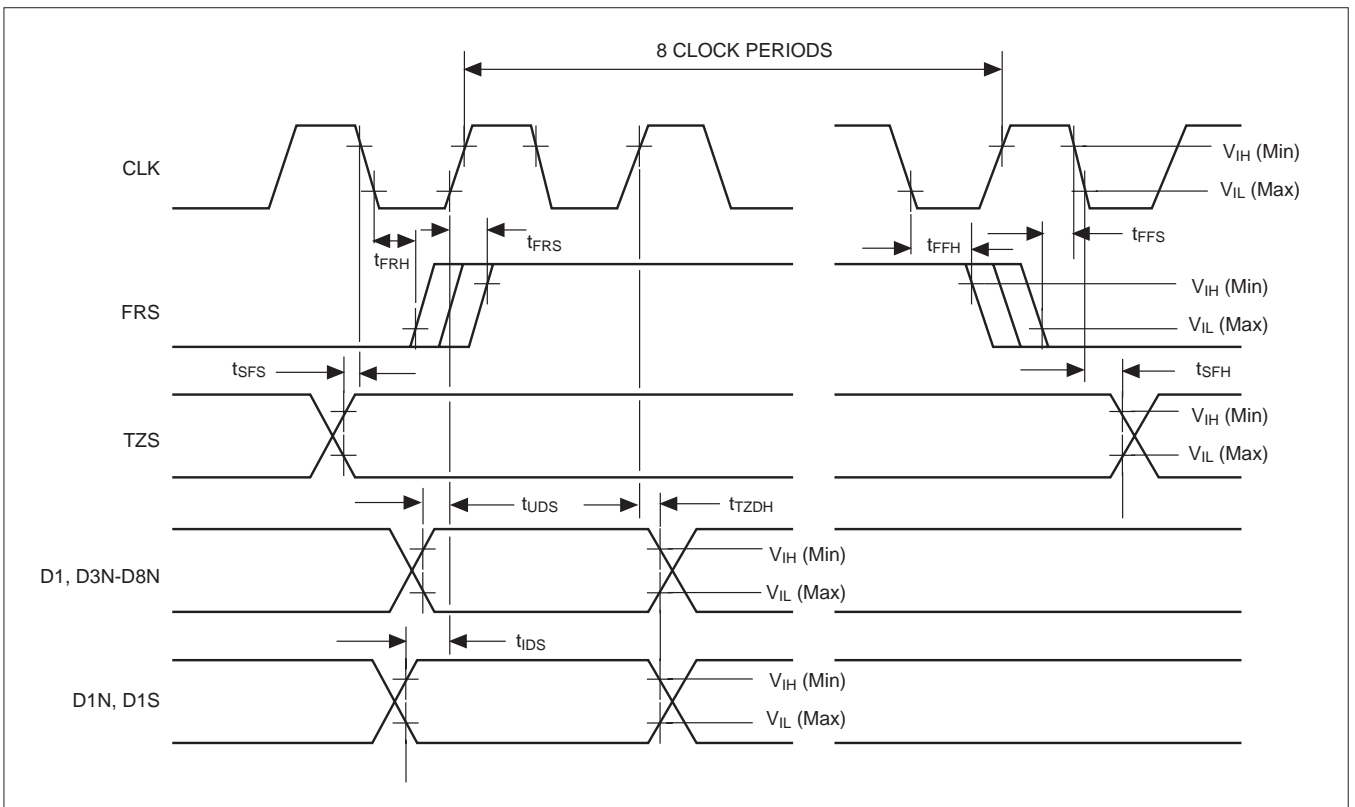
8 CLOCK PERIODS

CLK

$V_{IH}$ (Min)

$V_{IL}$ (Max)

$t_{FRH}$

$t_{FRS}$

$t_{FFH}$

$t_{FFS}$

FRS

$V_{IH}$ (Min)

$V_{IL}$ (Max)

$t_{SFS}$

$t_{SFH}$

TZS

$V_{IH}$ (Min)

$V_{IL}$ (Max)

$t_{UDS}$

$t_{TZDH}$

D1, D3N-D8N

$V_{IH}$ (Min)

$V_{IL}$ (Max)

$t_{IDS}$

D1N, D1S

$V_{IH}$ (Min)

$V_{IL}$ (Max)